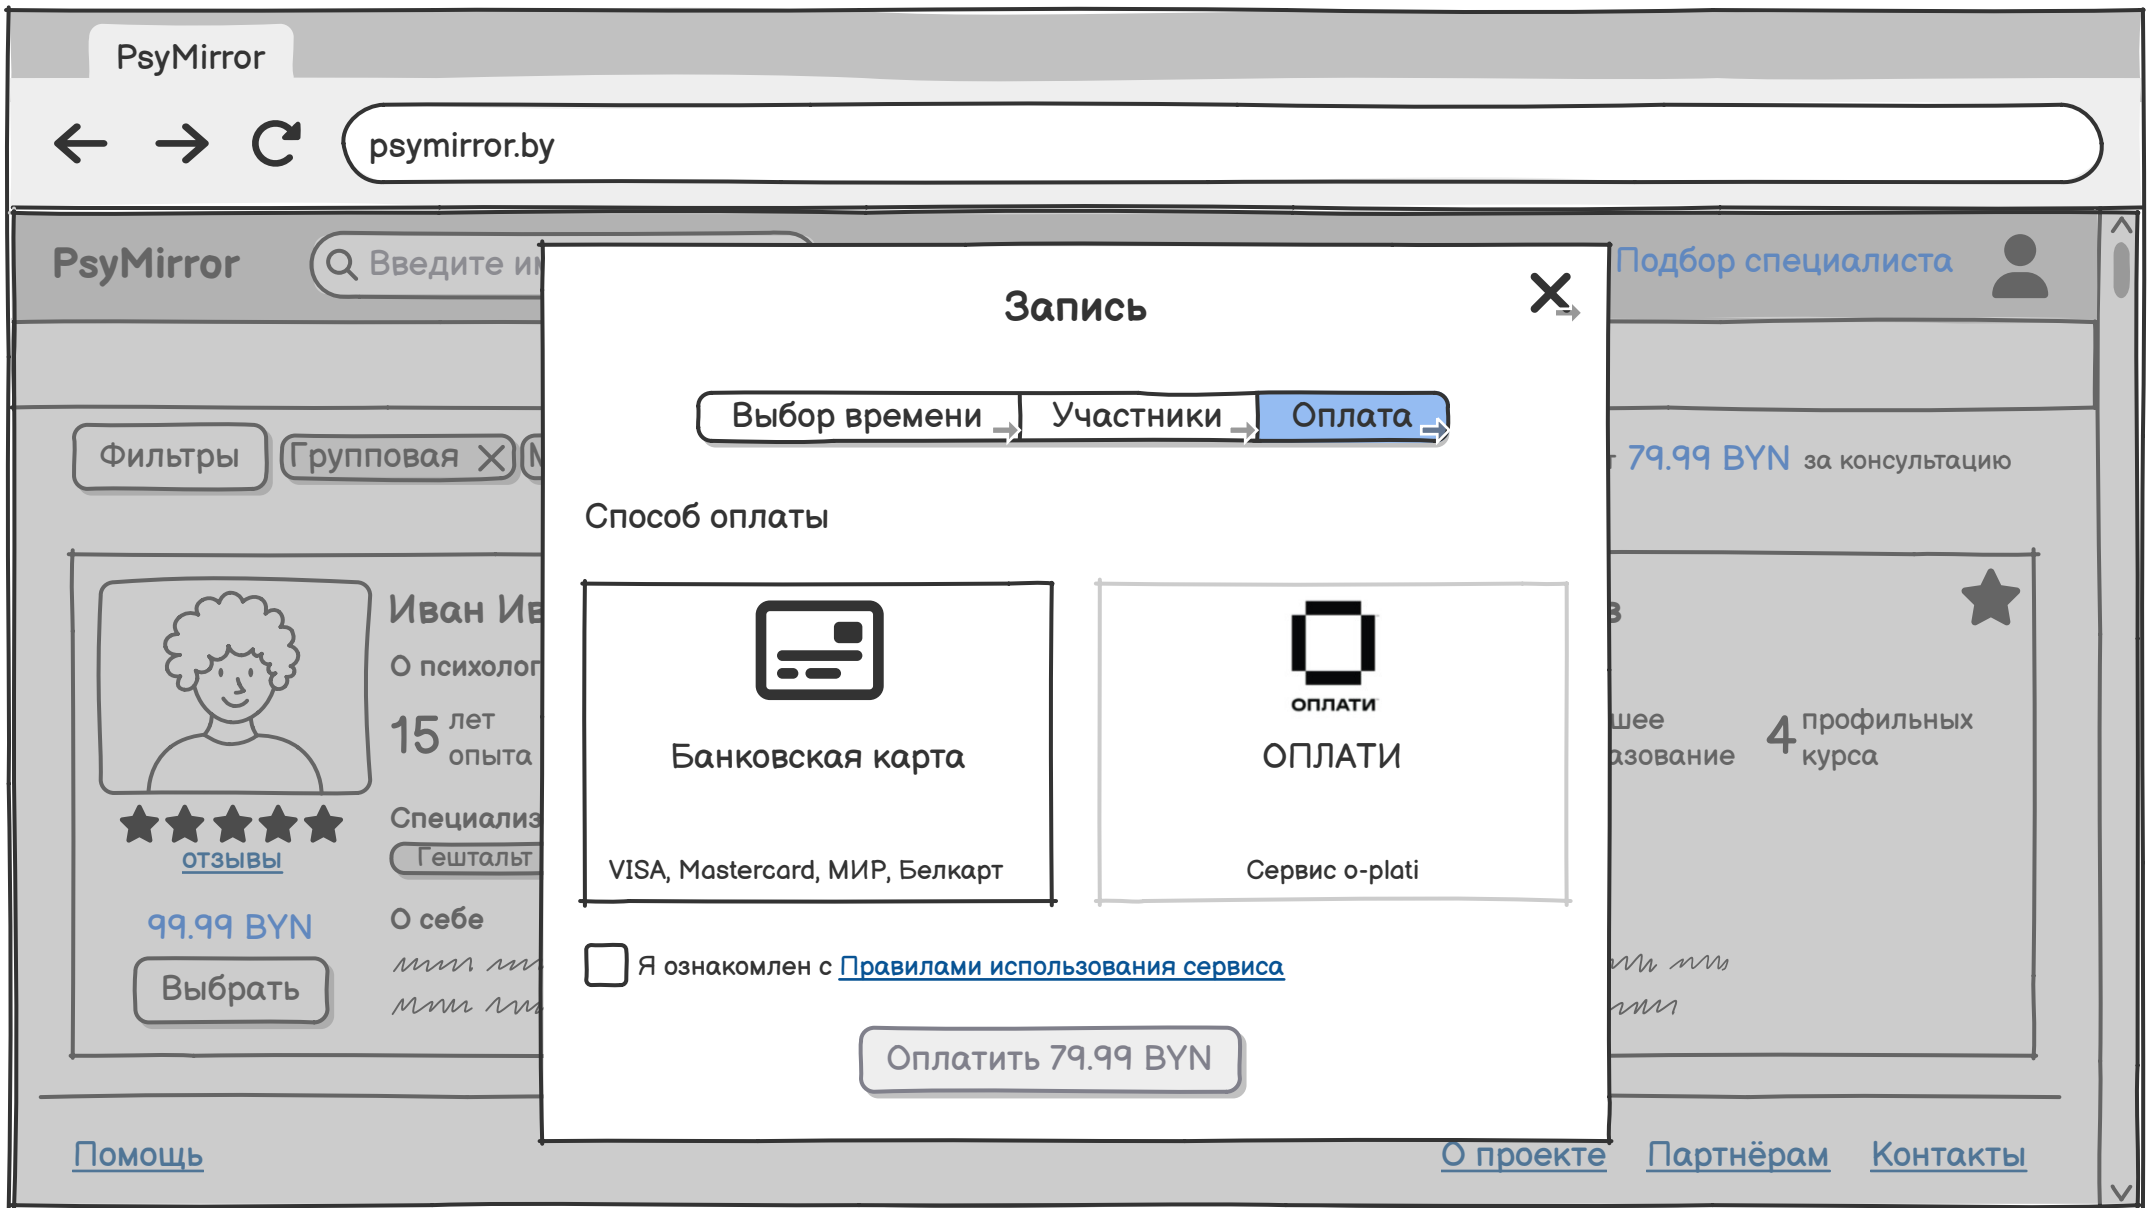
PsyMirror

psymirror.by

PsyMirror

Введите и

Подбор специалиста

Фильтры

Групповая

79.99 BYN за консультацию

Иван Ив

О психолог

15 лет опыта

Специализ

Гештальт

отзывы

99.99 BYN

Выбрать

О себе

шее азование

4 профильных курса

Запись

Выбор времени

Участники

Оплата

Способ оплаты

Банковская карта

VISA, Mastercard, МИР, Белкарт

оплати

ОПЛАТИ

Сервис o-plati

Я ознакомлен с Правилами использования сервиса

Оплатить 79.99 BYN

Помощь

О проекте

Партнёрам

Контакты